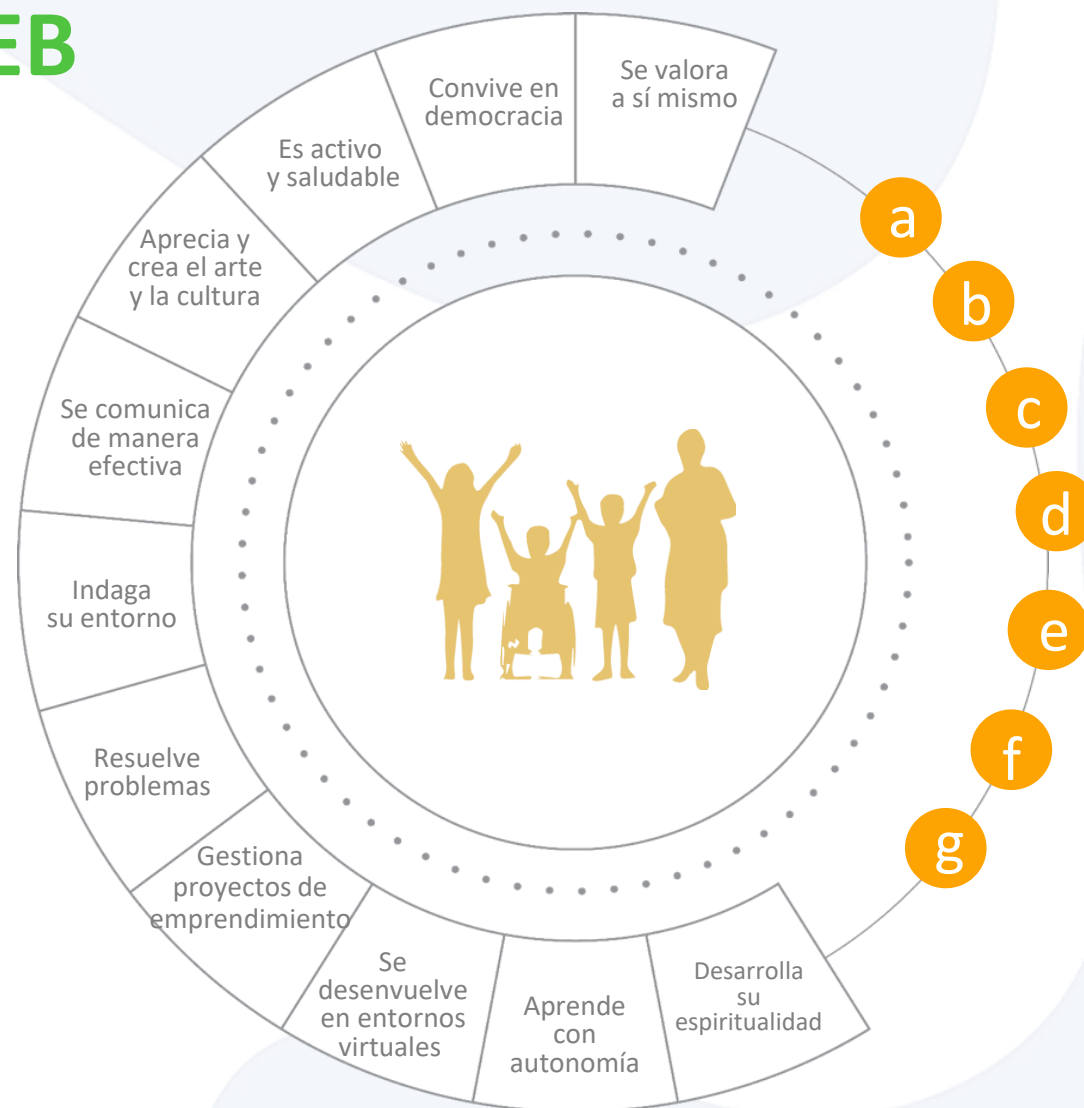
EB

Se valora a sí mismo

Convive en democracia

Es activo y saludable

Aprecia y crea el arte y la cultura

Se comunica de manera efectiva

Indaga su entorno

Resuelve problemas

Gestiona proyectos de emprendimiento

Se desenvuelve en entornos virtuales

Aprende con autonomía

Desarrolla su espiritualidad

a

b

c

d

e

f

g